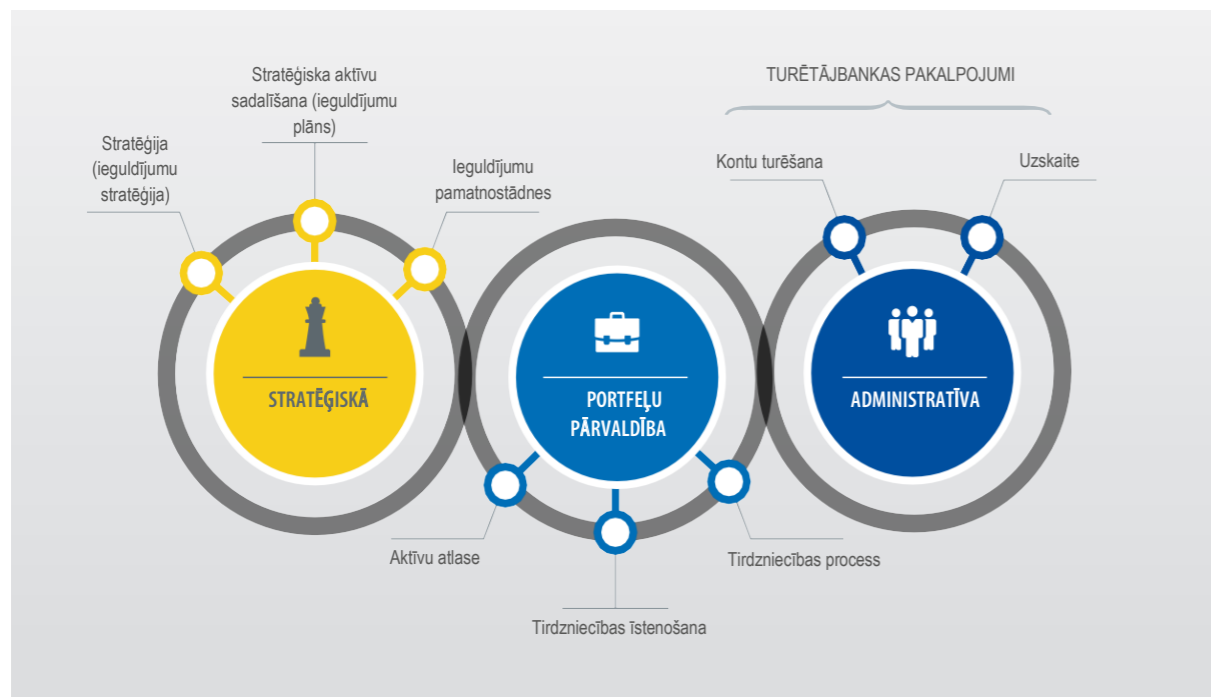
Stratēģiska aktīvu sadalīšana (ieguldījumu plāns)

Stratēģija (ieguldījumu stratēģija)

Ieguldījumu pamatnostādnes

TURĒTĀJBANKAS PAKALPOJUMI

Kontu turēšana

Uzskaite

STRATĒĢISKĀ

PORTFEĻU PĀRVALDĪBA

ADMINISTRATĪVA

Aktīvu atlase

Tirdzniecības process

Tirdzniecības īstenošana